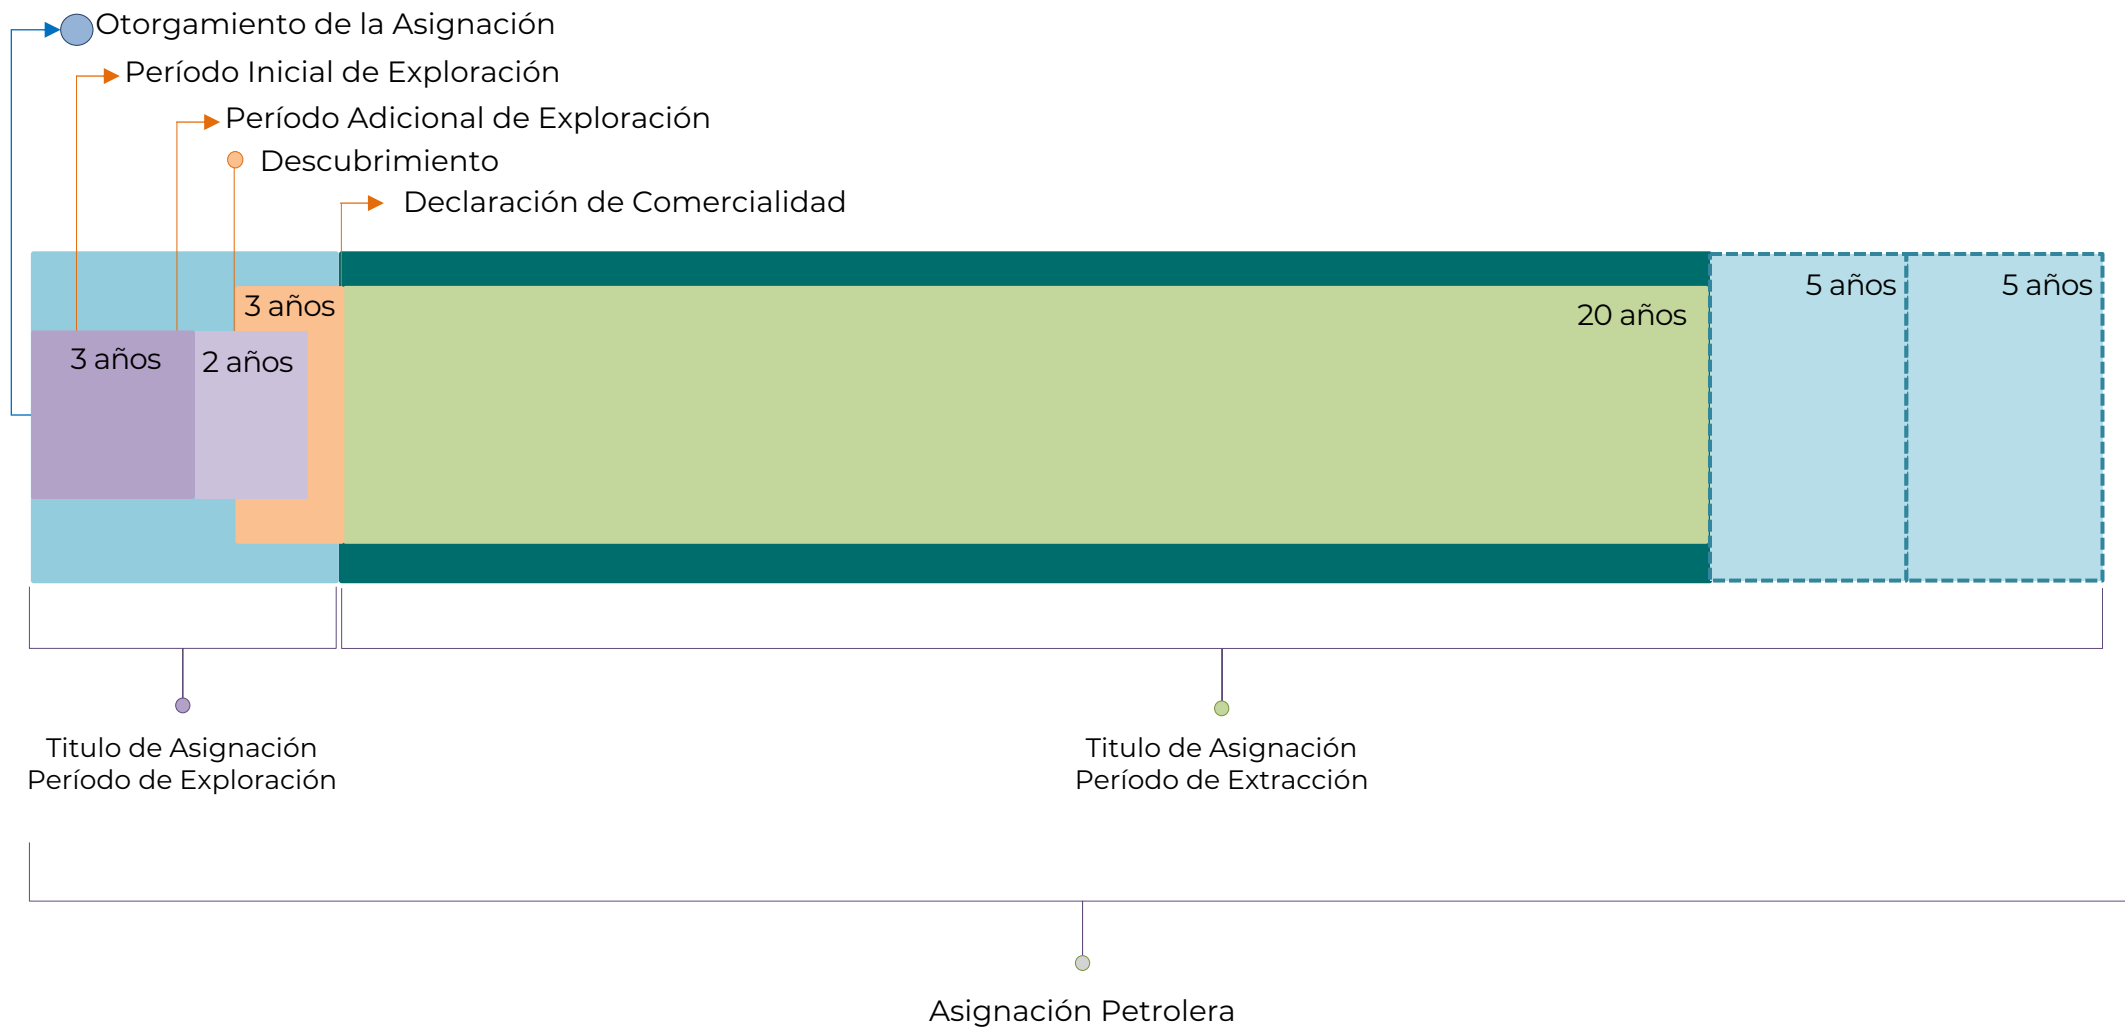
Otorgamiento de la Asignación
Período Inicial de Exploración
Período Adicional de Exploración
Descubrimiento
Declaración de Comercialidad

3 años
3 años
2 años
20 años
5 años
5 años

Titulo de Asignación
Período de Exploración

Titulo de Asignación
Período de Extracción

Asignación Petrolera